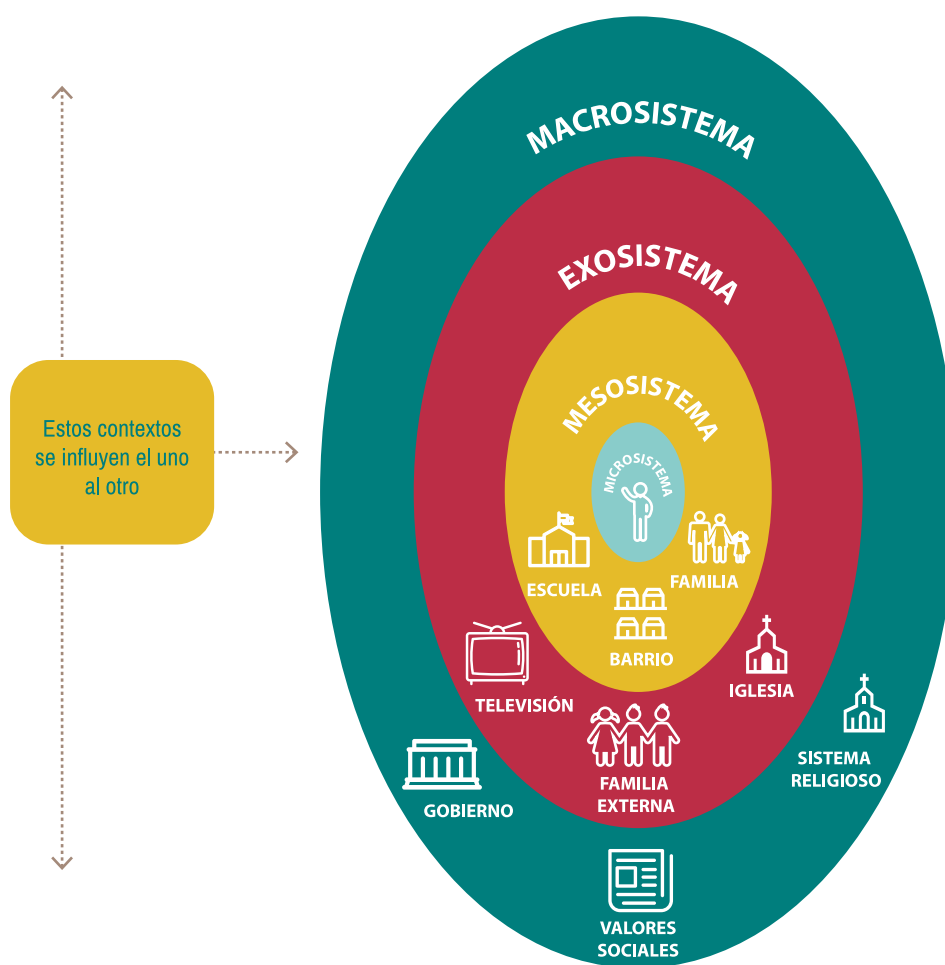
Estos contextos se influyen el uno al otro

MACROSISTEMA

EXOSISTEMA

MESOSISTEMA

MICROSISTEMA

ESCUELA

FAMILIA

BARRIO

TELEVISIÓN

IGLESIA

FAMILIA EXTERNA

GOBIERNO

SISTEMA RELIGIOSO

VALORES SOCIALES